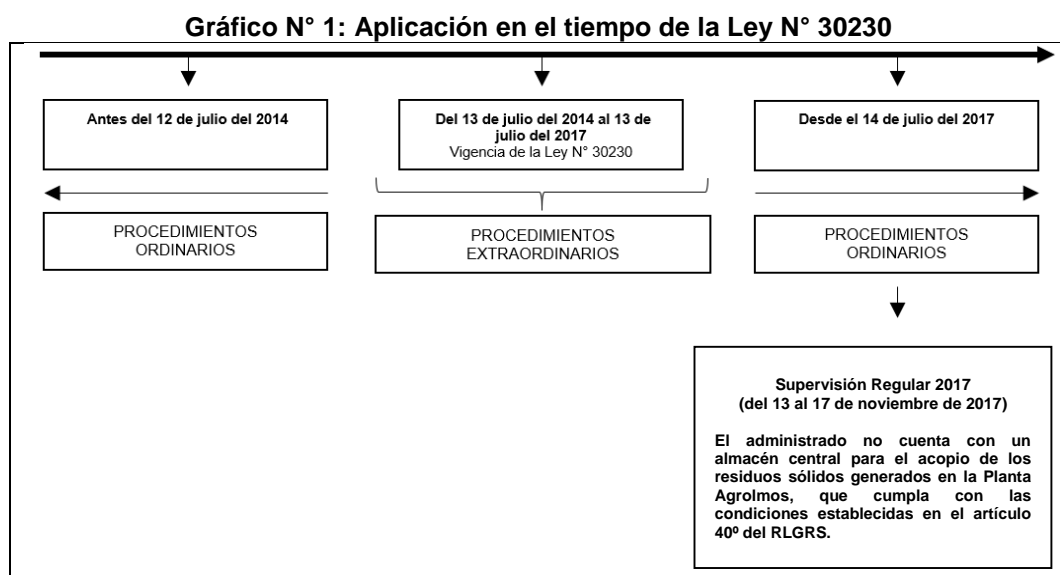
Gráfico N° 1: Aplicación en el tiempo de la Ley N° 30230

Antes del 12 de julio del 2014

Del 13 de julio del 2014 al 13 de julio del 2017
Vigencia de la Ley N° 30230

Desde el 14 de julio del 2017

PROCEDIMIENTOS ORDINARIOS

PROCEDIMIENTOS EXTRAORDINARIOS

PROCEDIMIENTOS ORDINARIOS

Supervisión Regular 2017
(del 13 al 17 de noviembre de 2017)

El administrado no cuenta con un almacén central para el acopio de los residuos sólidos generados en la Planta Agrolmos, que cumpla con las condiciones establecidas en el artículo 40º del RLGRS.